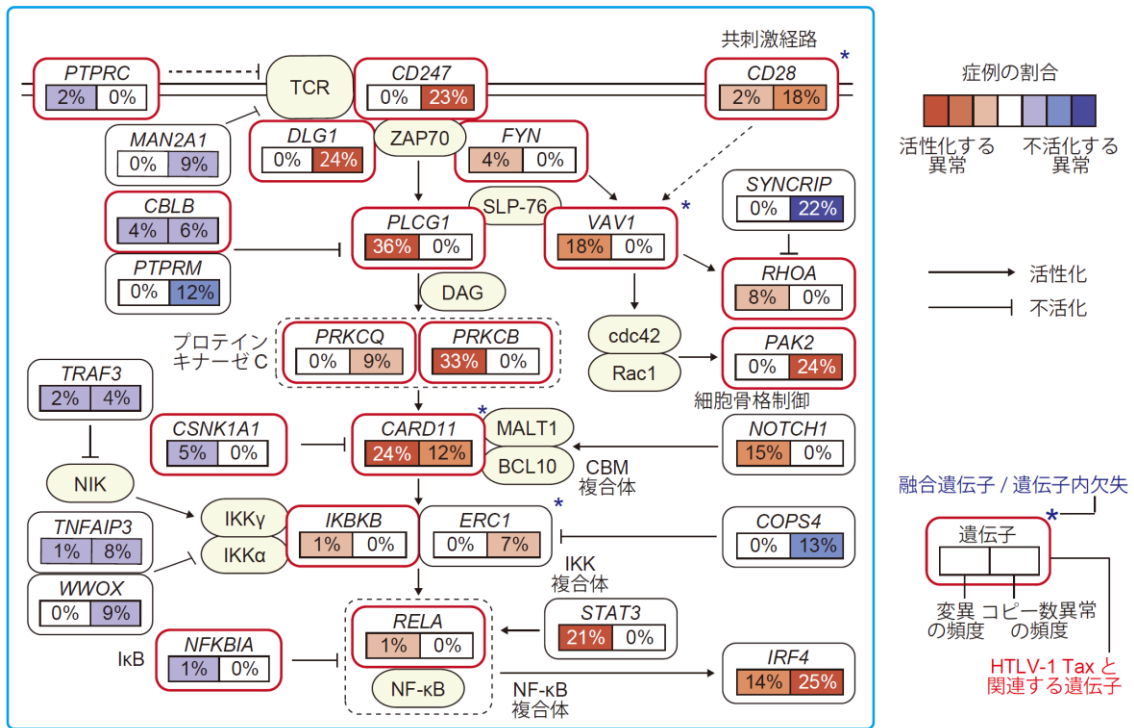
共刺激経路

PTPRC
2% 0%

TCR

CD247
0% 23%

CD28
2% 18%

症例の割合

活性化する異常

不活化する異常

MAN2A1
0% 9%

DLG1
0% 24%

ZAP70

FYN
4% 0%

SYNCRIP
0% 22%

CBLB
4% 6%

PLCG1
36% 0%

SLP-76

VAV1
18% 0%

PTPRM
0% 12%

RHOA
8% 0%

活性化

不活化

DAG

プロテインキナーゼ C

PRKCQ
0% 9%

PRKCB
33% 0%

cdc42

Rac1

PAK2
0% 24%

TRAF3
2% 4%

細胞骨格制御

CSNK1A1
5% 0%

CARD11
24% 12%

MALT1

BCL10

CBM 複合体

NOTCH1
15% 0%

NIK

融合遺伝子 / 遺伝子内欠失

TNFAIP3
1% 8%

IKKγ

IKKα

IKBKB
1% 0%

ERC1
0% 7%

COPS4
0% 13%

遺伝子

WWOX
0% 9%

IKK 複合体

変異の頻度

コピー数異常の頻度

RELA
1% 0%

STAT3
21% 0%

IκB

NFKBIA
1% 0%

NF-κB

NF-κB 複合体

IRF4
14% 25%

HTLV-1 Tax と関連する遺伝子